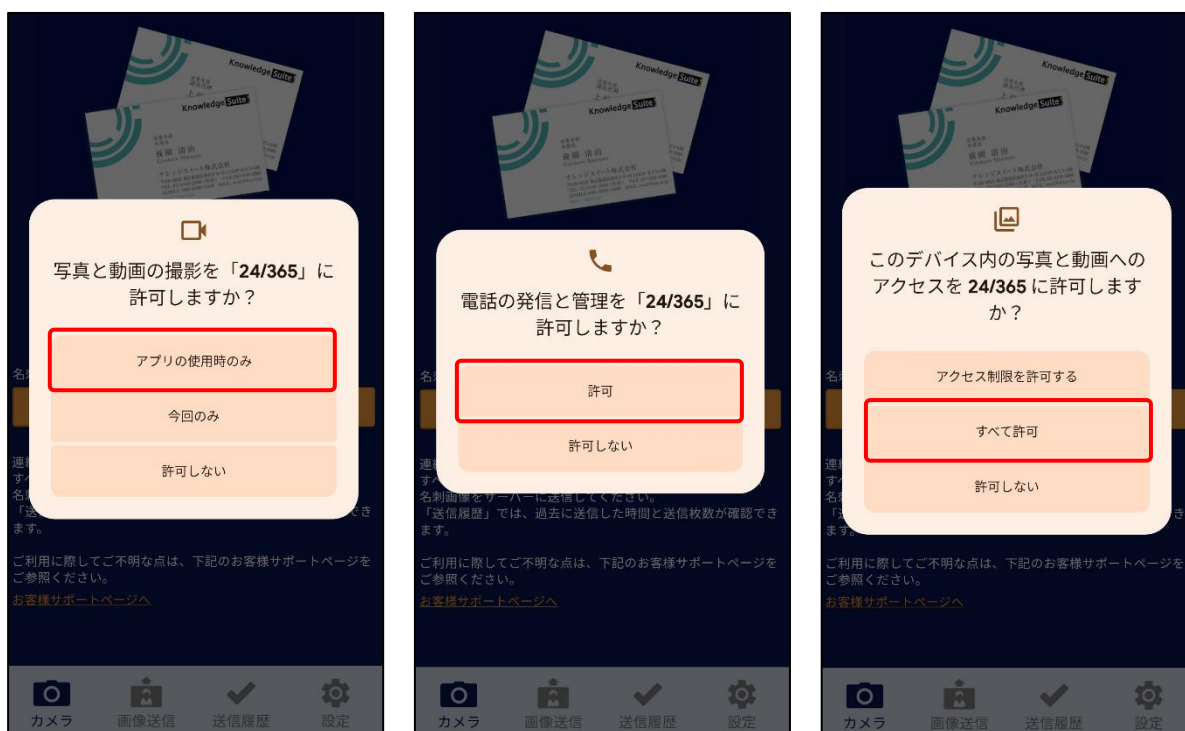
Knowledge Suite

Knowledge Suite

写真と動画の撮影を「24/365」に許可しますか？

アプリの使用時のみ

今回のみ

許可しない

名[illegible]

連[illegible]
す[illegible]
名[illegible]
「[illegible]
ます。

ご利用に際してご不明な点は、下記のお客様サポートページをご参照ください。
お客様サポートページへ

カメラ 画像送信 送信履歴 設定

Knowledge Suite

Knowledge Suite

電話の発信と管理を「24/365」に許可しますか？

許可

許可しない

名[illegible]

連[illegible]
す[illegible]
名刺画像をサーバーに送信してください。
「送信履歴」では、過去に送信した時間と送信枚数が確認できます。

ご利用に際してご不明な点は、下記のお客様サポートページをご参照ください。
お客様サポートページへ

カメラ 画像送信 送信履歴 設定

Knowledge Suite

Knowledge Suite

このデバイス内の写真と動画へのアクセスを 24/365 に許可しますか？

アクセス制限を許可する

すべて許可

許可しない

名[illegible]

連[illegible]
す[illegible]
名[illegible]
「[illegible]
ます。

ご利用に際してご不明な点は、下記のお客様サポートページをご参照ください。
お客様サポートページへ

カメラ 画像送信 送信履歴 設定